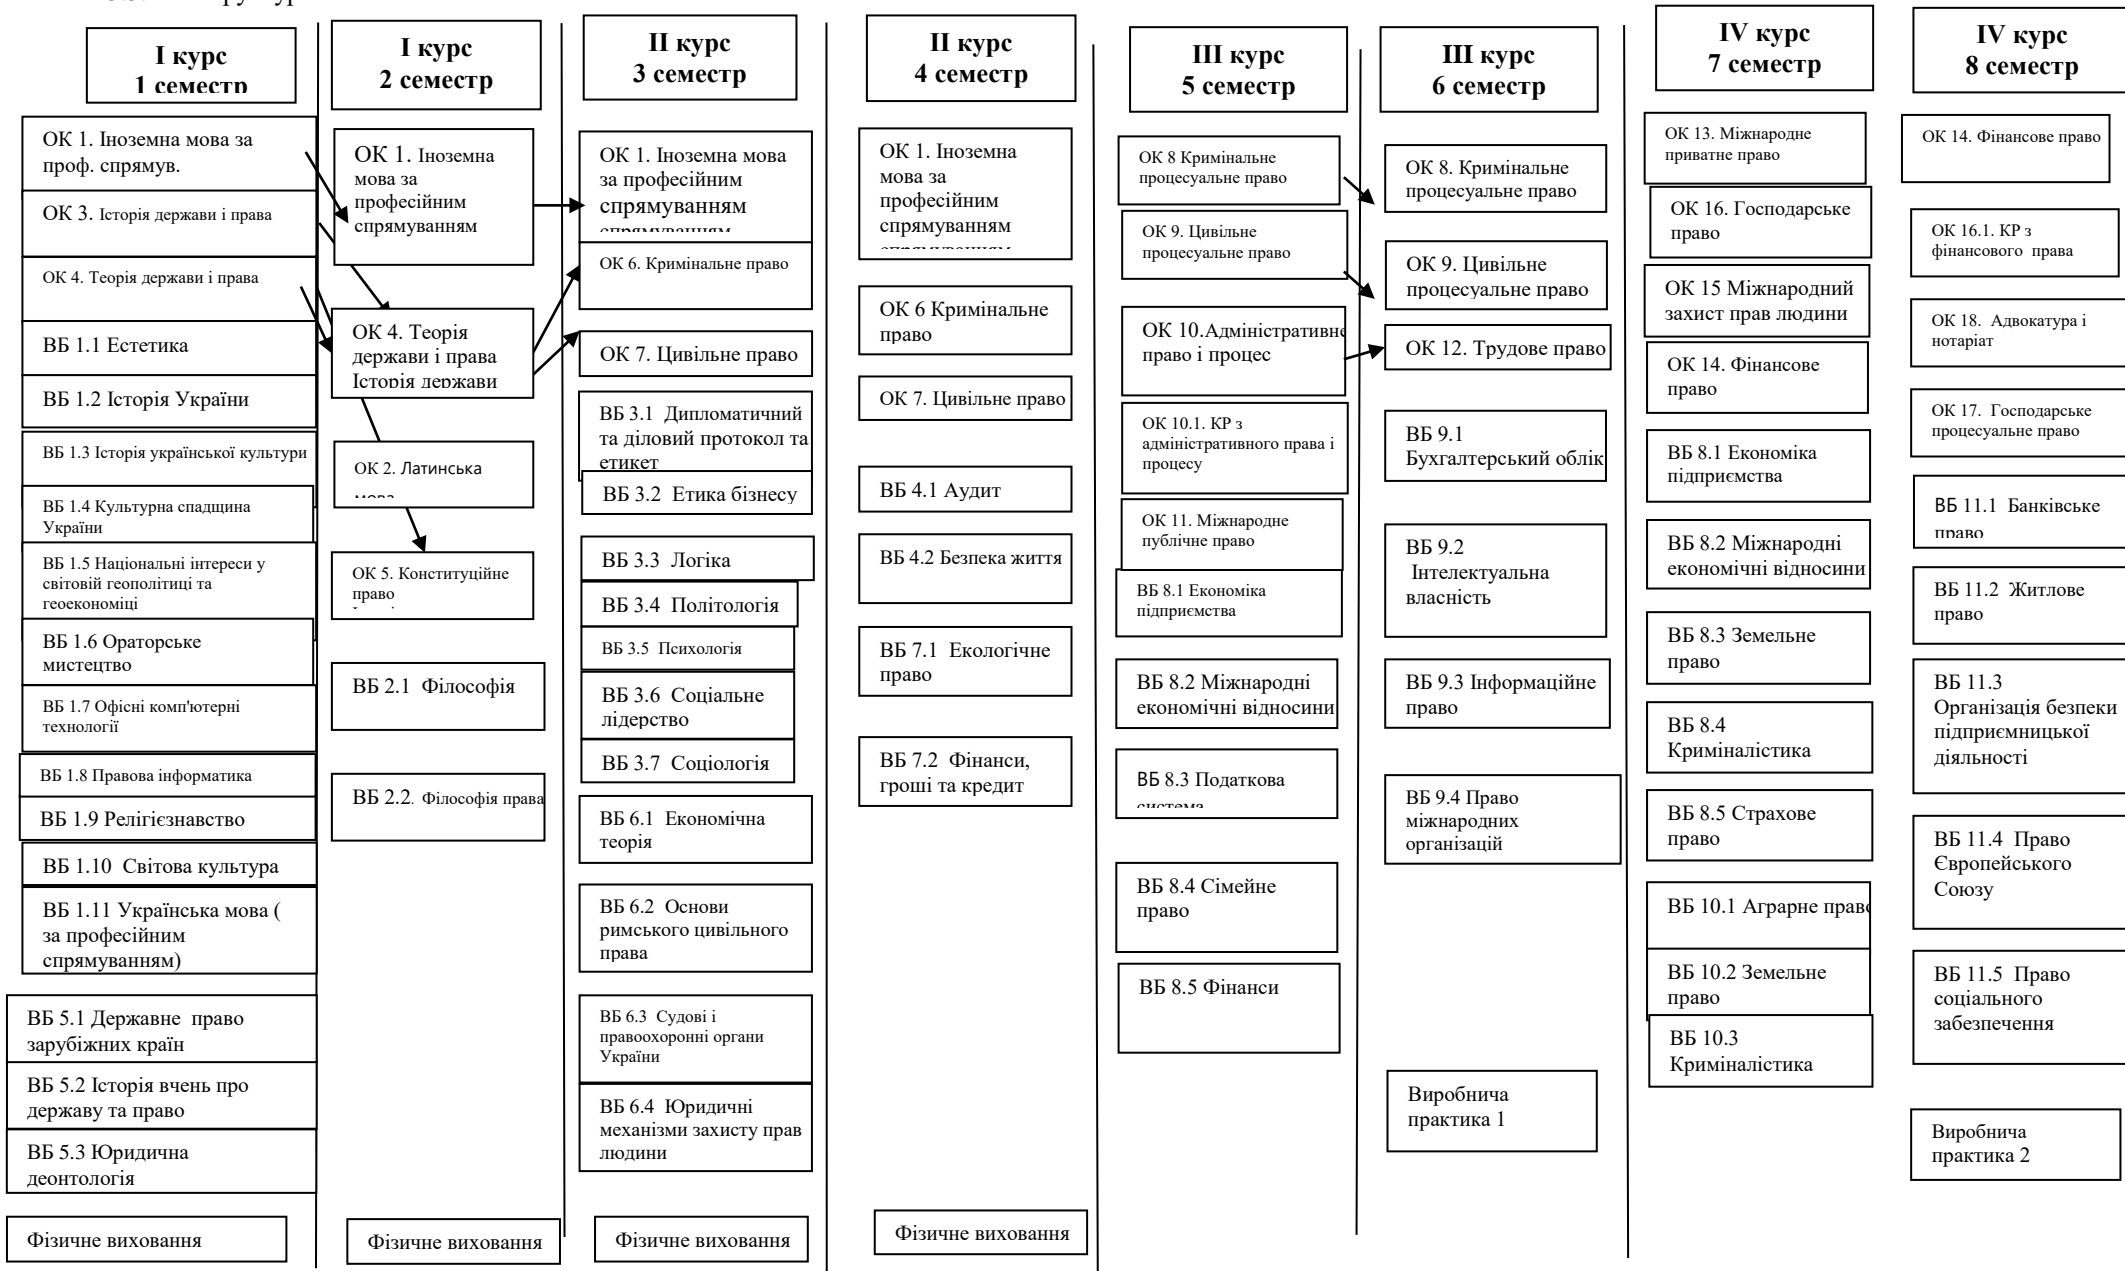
I курс
1 семестр

ОК 1. Іноземна мова за проф. спрямув.

ОК 3. Історія держави і права

ОК 4. Теорія держави і права

ВБ 1.1 Естетика

ВБ 1.2 Історія України

ВБ 1.3 Історія української культури

ВБ 1.4 Культурна спадщина України

ВБ 1.5 Національні інтереси у світовій геополітиці та геоекономіці

ВБ 1.6 Ораторське мистецтво

ВБ 1.7 Офісні комп'ютерні технології

ВБ 1.8 Правова інформатика

ВБ 1.9 Релігієзнавство

ВБ 1.10 Світова культура

ВБ 1.11 Українська мова ( за професійним спрямуванням)

ВБ 5.1 Державне право зарубіжних країн

ВБ 5.2 Історія вчень про державу та право

ВБ 5.3 Юридична деонтологія

Фізичне виховання

I курс
2 семестр

ОК 1. Іноземна мова за професійним спрямуванням

ОК 4. Теорія держави і права Історія держави

ОК 2. Латинська мова

ОК 5. Конституційне право

ВБ 2.1 Філософія

ВБ 2.2. Філософія права

Фізичне виховання

II курс
3 семестр

ОК 1. Іноземна мова за професійним спрямуванням

ОК 6. Кримінальне право

ОК 7. Цивільне право

ВБ 3.1 Дипломатичний та діловий протокол та етикет

ВБ 3.2 Етика бізнесу

ВБ 3.3 Логіка

ВБ 3.4 Політологія

ВБ 3.5 Психологія

ВБ 3.6 Соціальне лідерство

ВБ 3.7 Соціологія

ВБ 6.1 Економічна теорія

ВБ 6.2 Основи римського цивільного права

ВБ 6.3 Судові і правоохоронні органи України

ВБ 6.4 Юридичні механізми захисту прав людини

Фізичне виховання

II курс
4 семестр

ОК 1. Іноземна мова за професійним спрямуванням

ОК 6 Кримінальне право

ОК 7. Цивільне право

ВБ 4.1 Аудит

ВБ 4.2 Безпека життя

ВБ 7.1 Екологічне право

ВБ 7.2 Фінанси, гроші та кредит

Фізичне виховання

III курс
5 семестр

ОК 8 Кримінальне процесуальне право

ОК 9. Цивільне процесуальне право

ОК 10.Адміністративне право і процес

ОК 10.1. КР з адміністративного права і процесу

ОК 11. Міжнародне публічне право

ВБ 8.1 Економіка підприємства

ВБ 8.2 Міжнародні економічні відносини

ВБ 8.3 Податкова система

ВБ 8.4 Сімейне право

ВБ 8.5 Фінанси

III курс
6 семестр

ОК 8. Кримінальне процесуальне право

ОК 9. Цивільне процесуальне право

ОК 12. Трудове право

ВБ 9.1 Бухгалтерський облік

ВБ 9.2 Інтелектуальна власність

ВБ 9.3 Інформаційне право

ВБ 9.4 Право міжнародних організацій

Виробнича практика 1

IV курс
7 семестр

ОК 13. Міжнародне приватне право

ОК 16. Господарське право

ОК 15 Міжнародний захист прав людини

ОК 14. Фінансове право

ВБ 8.1 Економіка підприємства

ВБ 8.2 Міжнародні економічні відносини

ВБ 8.3 Земельне право

ВБ 8.4 Криміналістика

ВБ 8.5 Страхове право

ВБ 10.1 Аграрне право

ВБ 10.2 Земельне право

ВБ 10.3 Криміналістика

IV курс
8 семестр

ОК 14. Фінансове право

ОК 16.1. КР з фінансового права

ОК 18. Адвокатура і нотаріат

ОК 17. Господарське процесуальне право

ВБ 11.1 Банківське право

ВБ 11.2 Житлове право

ВБ 11.3 Організація безпеки підприємницької діяльності

ВБ 11.4 Право Європейського Союзу

ВБ 11.5 Право соціального забезпечення

Виробнича практика 2